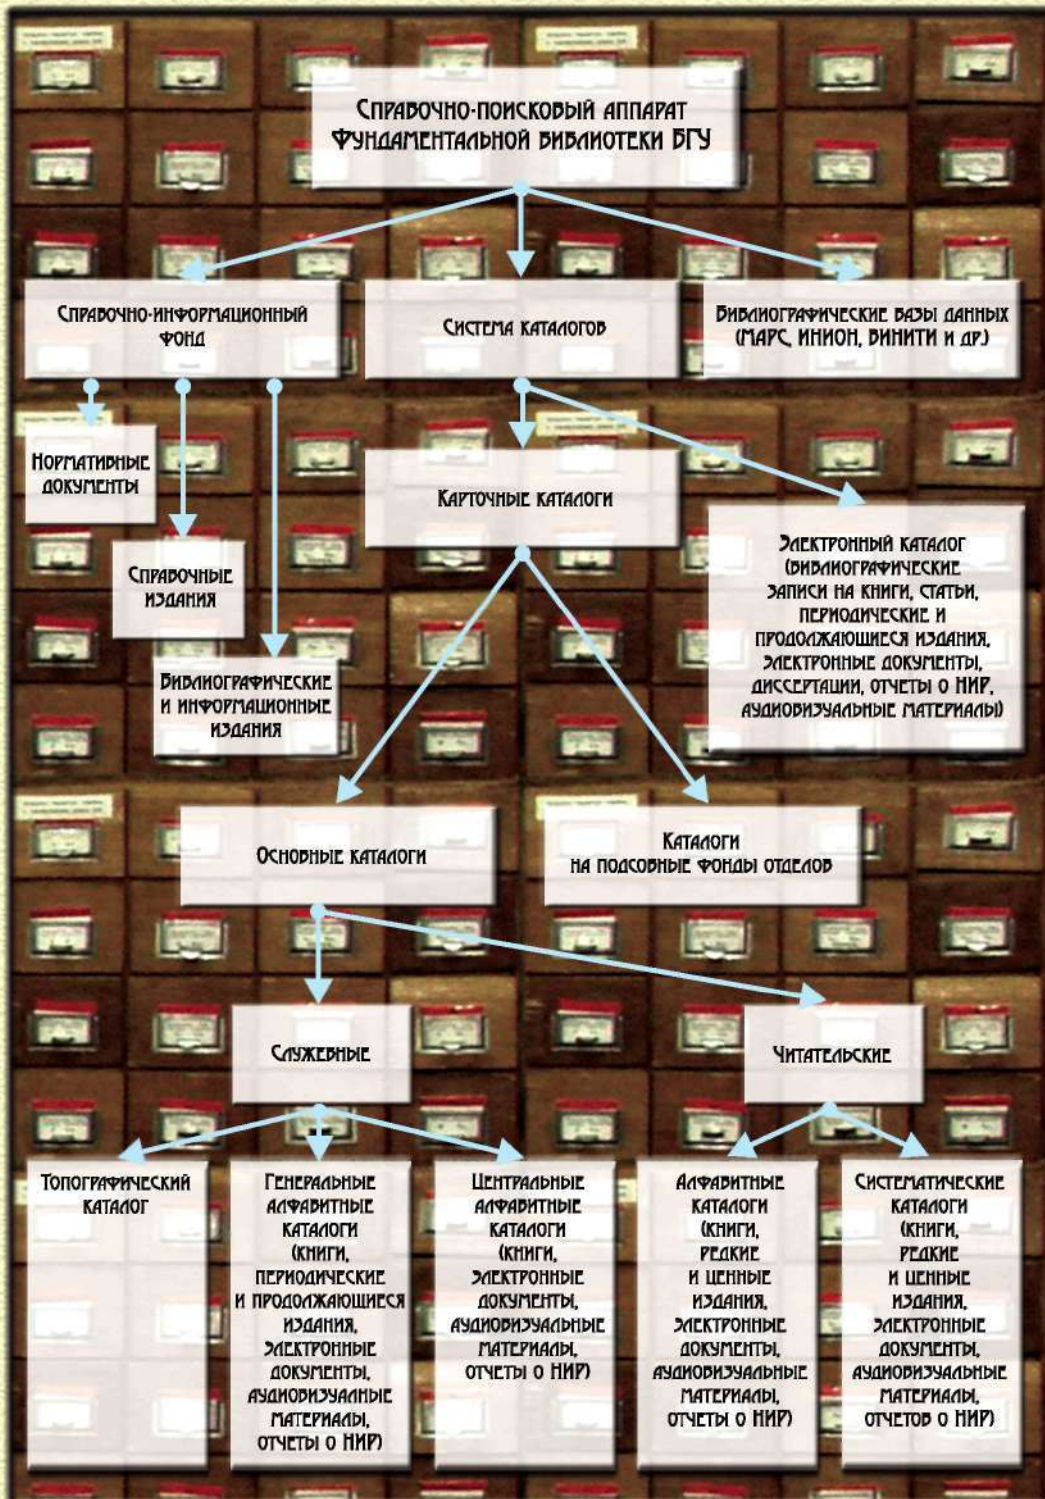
Справочно-поисковый аппарат Фундаментальной библиотеки БГУ

Справочно-информационный фонд

Система каталогов

Библиографические базы данных (МАРС, ИНИОН, ВИНИТИ и др.)

Нормативные документы

Справочные издания

Библиографические и информационные издания

Карточные каталоги

Электронный каталог (библиографические записи на книги, статьи, периодические и продолжающиеся издания, электронные документы, диссертации, отчеты о НИР, аудиовизуальные материалы)

Основные каталоги

Каталоги на подсобные фонды отделов

Служебные

Читательские

Топографический каталог

Генеральные алфавитные каталоги (книги, периодические и продолжающиеся издания, электронные документы, аудиовизуальные материалы, отчеты о НИР)

Центральные алфавитные каталоги (книги, электронные документы, аудиовизуальные материалы, отчеты о НИР)

Алфавитные каталоги (книги, редкие и ценные издания, электронные документы, аудиовизуальные материалы, отчеты о НИР)

Систематические каталоги (книги, редкие и ценные издания, электронные документы, аудиовизуальные материалы, отчетов о НИР)